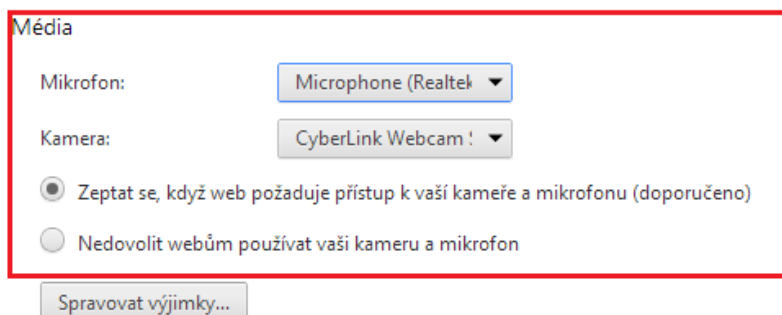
Média

Mikrofon: Microphone (Realtek

Kamera: CyberLink Webcam S

Zeptat se, když web požaduje přístup k vaší kameře a mikrofonu (doporučeno)

Nedovolit webům používat vaši kameru a mikrofon

Spravovat výjimky...